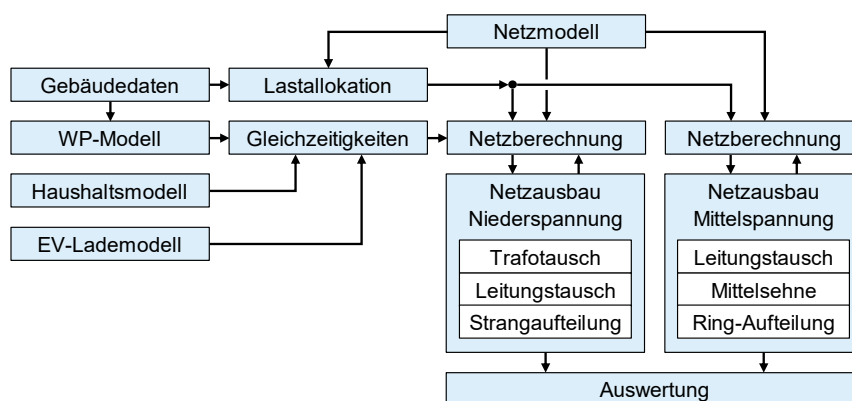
Netzmodell

Gebäudedaten

Lastallokation

WP-Modell

Gleichzeitigkeiten

Netzberechnung

Netzberechnung

Haushaltsmodell

EV-Lademodell

Netzausbau Niederspannung

Trafotausch

Leitungstausch

Strangaufteilung

Netzausbau Mittelspannung

Leitungstausch

Mittelsehne

Ring-Aufteilung

Auswertung